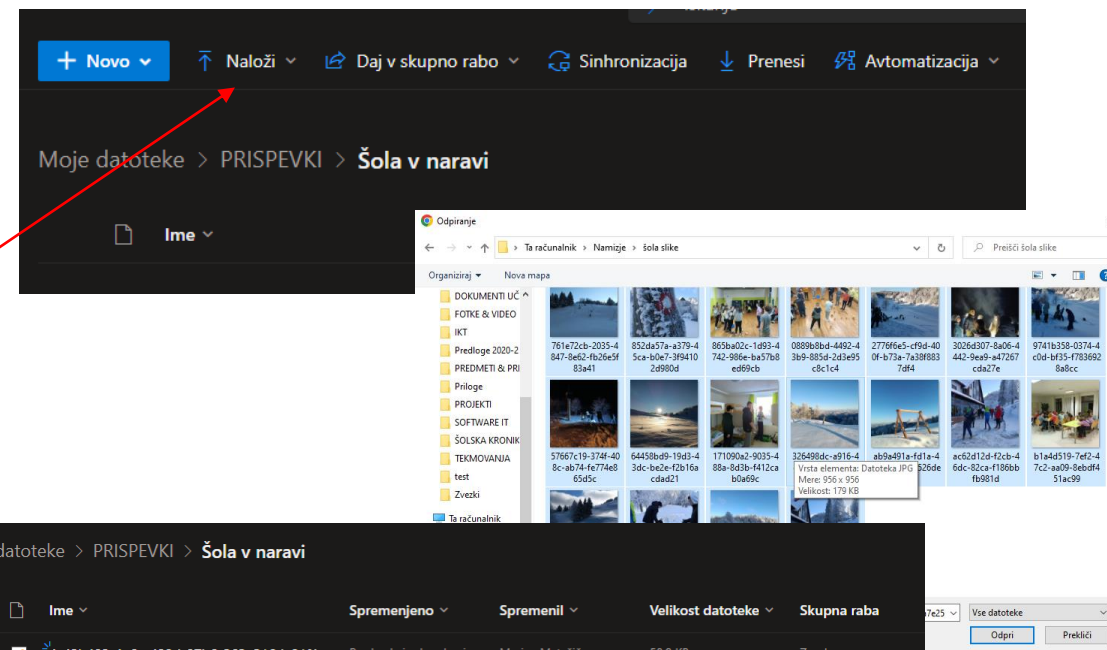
+ Novo
Naloži
Daj v skupno rabo
Sinhronizacija
Prenesi
Avtomatizacija

Moje datoteke > PRISPEVKI > Šola v naravi

Ime

Odpiranje
Ta računalnik > Namizje > šola slike
Preišči šola slike
Organiziraj
Nova mapa

DOKUMENTI UČ
FOTKE & VIDEO
IKT
Predloge 2020-2
PREDMETI & PRI
Priloge
PROJEKTI
SOFTWARE IT
ŠOLSKA KRONIK
TEKMOVANJA
test
Zvezki
Ta računalnik

761e72cb-2035-4847-8e62-fb26e5f83a41
852da57a-a379-45ca-b0e7-3f94102d980d
865ba02c-1d93-4742-986e-ba57b8ed69cb
0889b8bd-4492-43b9-885d-2d3e95c8c1c4
2776f6e5-cf9d-400f-b73a-7a38f8837df4
3026d307-8a06-4442-9ea9-a47267cda27e
9741b358-0374-4c0d-bf35-f7836928a8cc
57667c19-374f-408c-ab74-fe774e865d5c
64458bd9-19d3-43dc-be2e-f2b16acdad21
171090a2-9035-488a-8d3b-f412cab0a69c
326498dc-a916-4
ab9a491a-fd1a-4
526de
ac62d12d-f2cb-46dc-82ca-f186bbfb981d
b1a4d519-7ef2-47c2-aa09-8ebdf451ac99

Vrsta elementa: Datoteka JPG
Mere: 956 x 956
Velikost: 179 KB

datoteke > PRISPEVKI > Šola v naravi

Ime
Spremenjeno
Spremenil
Velikost datoteke
Skupna raba

7e25
Vse datoteke
Odpri
Prekliči